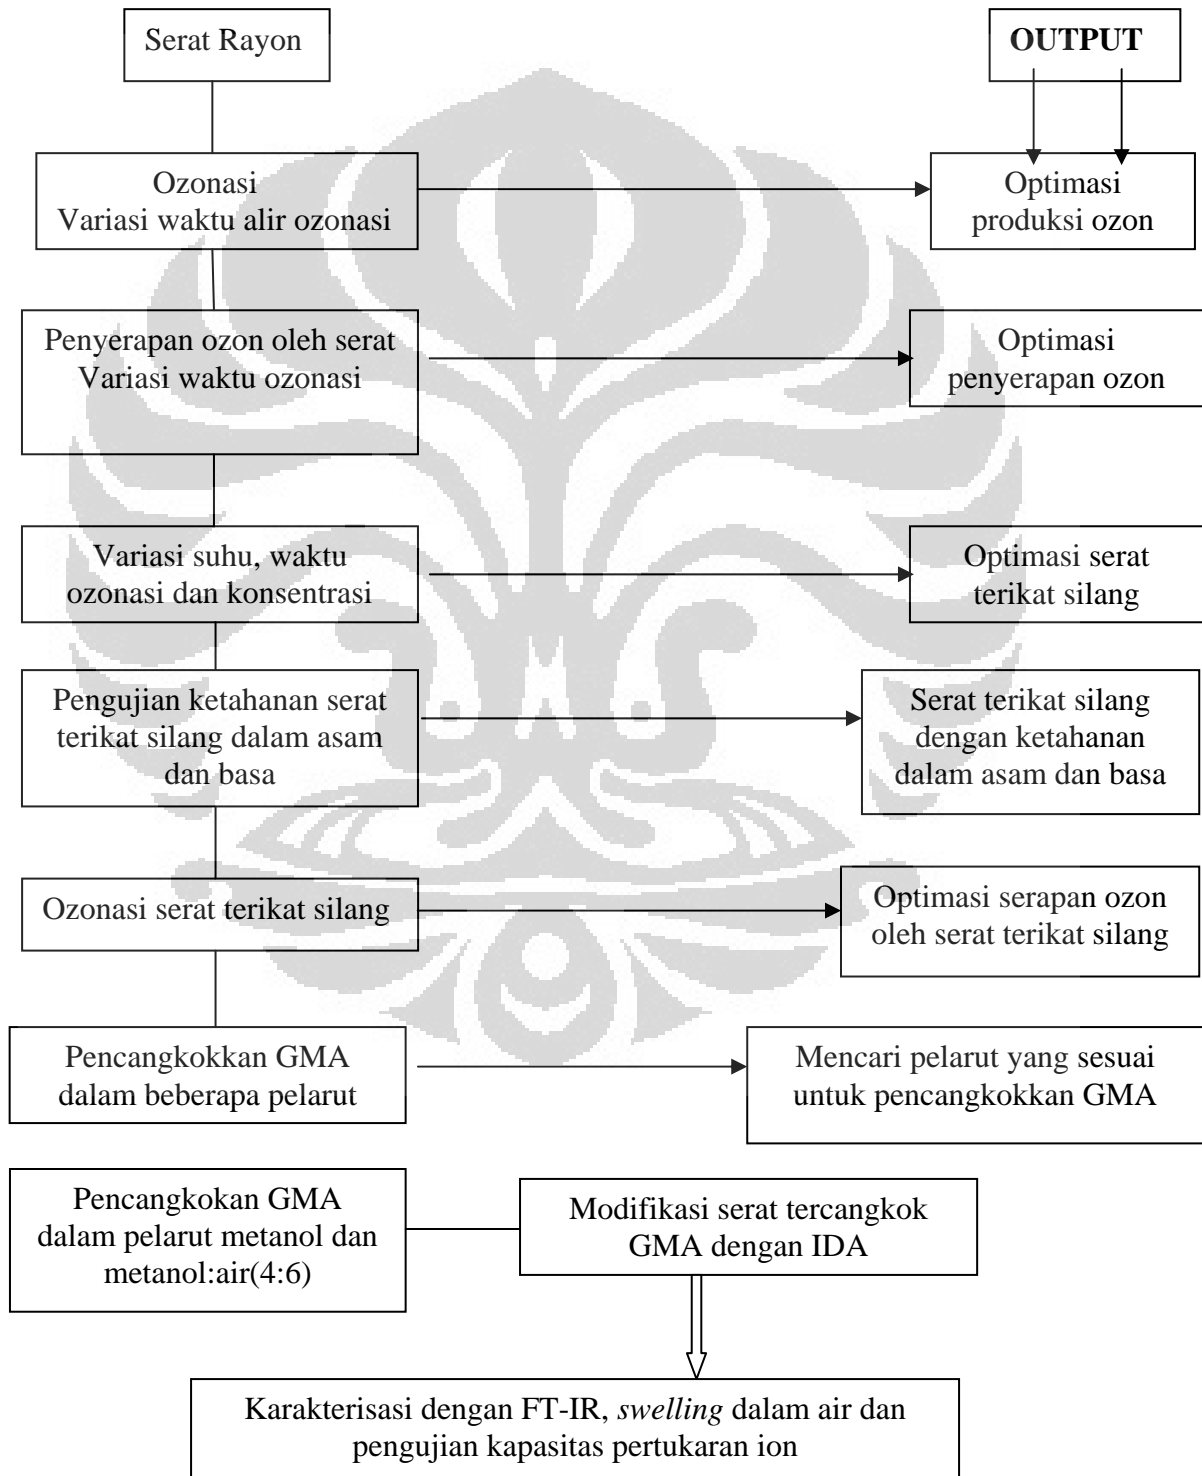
Serat Rayon

OUTPUT

Ozonasi
Variasi waktu alir ozonasi

Optimasi produksi ozon

Penyerapan ozon oleh serat
Variasi waktu ozonasi

Optimasi penyerapan ozon

Variasi suhu, waktu ozonasi dan konsentrasi

Optimasi serat terikat silang

Pengujian ketahanan serat terikat silang dalam asam dan basa

Serat terikat silang dengan ketahanan dalam asam dan basa

Ozonasi serat terikat silang

Optimasi serapan ozon oleh serat terikat silang

Pencangkokkan GMA dalam beberapa pelarut

Mencari pelarut yang sesuai untuk pencangkokkan GMA

Pencangkokan GMA dalam pelarut metanol dan metanol:air(4:6)

Modifikasi serat tercangkok GMA dengan IDA

Karakterisasi dengan FT-IR, *swelling* dalam air dan pengujian kapasitas pertukaran ion